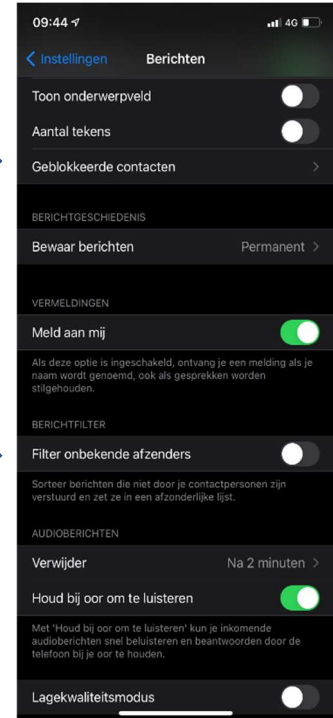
09:44
4G

Instellingen
Berichten

Toon onderwerpveld

Aantal tekens

Geblokkeerde contacten

BERICHTGESCHIEDENIS

Bewaar berichten
Permanent

VERMELDINGEN

Meld aan mij

Als deze optie is ingeschakeld, ontvang je een melding als je naam wordt genoemd, ook als gesprekken worden stilgehouden.

BERICHTFILTER

Filter onbekende afzenders

Sorteer berichten die niet door je contactpersonen zijn verstuurd en zet ze in een afzonderlijke lijst.

AUDIOBERICHTEN

Verwijder
Na 2 minuten

Houd bij oor om te luisteren

Met 'Houd bij oor om te luisteren' kun je inkomende audioberichten snel beluisteren en beantwoorden door de telefoon bij je oor te houden.

Lagekwaliteitsmodus